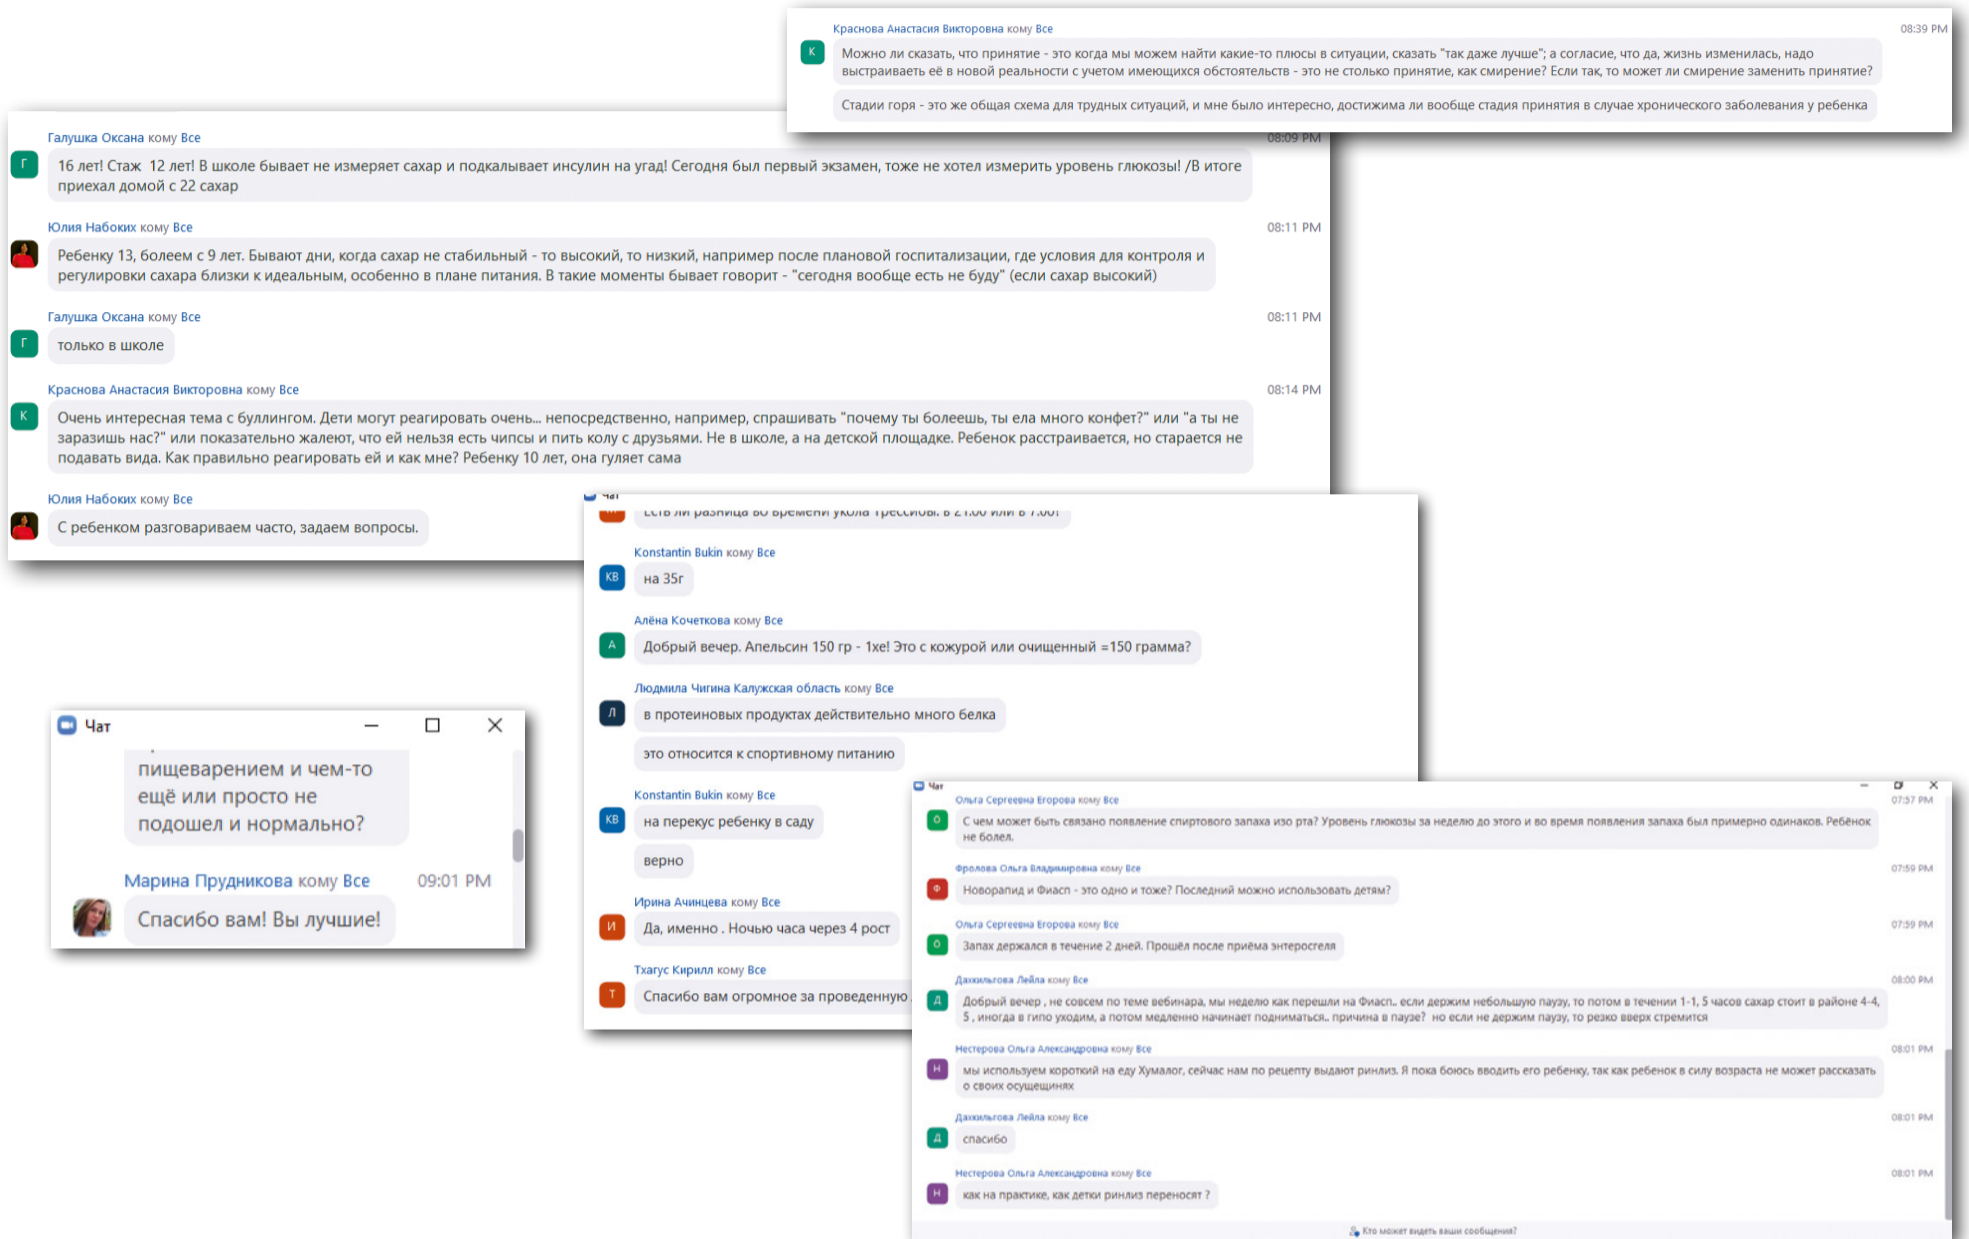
Краснова Анастасия Викторовна кому Все 08:39 PM
К
Можно ли сказать, что принятие - это когда мы можем найти какие-то плюсы в ситуации, сказать "так даже лучше"; а согласие, что да, жизнь изменилась, надо выстраивать её в новой реальности с учетом имеющихся обстоятельств - это не столько принятие, как смирение? Если так, то может ли смирение заменить принятие?

Стадии горя - это же общая схема для трудных ситуаций, и мне было интересно, достижима ли вообще стадия принятия в случае хронического заболевания у ребенка

Галушка Оксана кому Все 08:09 PM
Г
16 лет! Стаж 12 лет! В школе бывает не измеряет сахар и подкалывает инсулин на угад! Сегодня был первый экзамен, тоже не хотел измерить уровень глюкозы! /В итоге приехал домой с 22 сахар

Юлия Набоких кому Все 08:11 PM
Ребенку 13, болеем с 9 лет. Бывают дни, когда сахар не стабильный - то высокий, то низкий, например после плановой госпитализации, где условия для контроля и регулировки сахара близки к идеальным, особенно в плане питания. В такие моменты бывает говорит - "сегодня вообще есть не буду" (если сахар высокий)

Галушка Оксана кому Все 08:11 PM
Г
только в школе

Краснова Анастасия Викторовна кому Все 08:14 PM
К
Очень интересная тема с буллингом. Дети могут реагировать очень... непосредственно, например, спрашивать "почему ты болеешь, ты ела много конфет?" или "а ты не заразишь нас?" или показательно жалеют, что ей нельзя есть чипсы и пить колу с друзьями. Не в школе, а на детской площадке. Ребенок расстраивается, но старается не подавать вида. Как правильно реагировать ей и как мне? Ребенку 10 лет, она гуляет сама

Юлия Набоких кому Все
С ребенком разговариваем часто, задаем вопросы.

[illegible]

Konstantin Bukin кому Все
KB
на 35г

Алёна Кочеткова кому Все
А
Добрый вечер. Апельсин 150 гр - 1хе! Это с кожурой или очищенный =150 грамма?

Людмила Чигина Калужская область кому Все
Л
в протеиновых продуктах действительно много белка

это относится к спортивному питанию

Konstantin Bukin кому Все
KB
на перекус ребенку в саду

верно

Ирина Ачинцева кому Все
И
Да, именно . Ночью часа через 4 рост

Тхагус Кирилл кому Все
Т
Спасибо вам огромное за проведенную

Чат
пищеварением и чем-то ещё или просто не подошел и нормально?

Марина Прудникова кому Все 09:01 PM
Спасибо вам! Вы лучшие!

Чат
Ольга Сергеевна Егорова кому Все 07:57 PM
О
С чем может быть связано появление спиртового запаха изо рта? Уровень глюкозы за неделю до этого и во время появления запаха был примерно одинаков. Ребёнок не болел.

Фролова Ольга Владимировна кому Все 07:59 PM
Ф
Новорапид и Фиасп - это одно и тоже? Последний можно использовать детям?

Ольга Сергеевна Егорова кому Все 07:59 PM
О
Запах держался в течение 2 дней. Прошёл после приёма энтеросгеля

Дахкильгова Лейла кому Все 08:00 PM
Д
Добрый вечер , не совсем по теме вебинара, мы неделю как перешли на Фиасп.. если держим небольшую паузу, то потом в течении 1-1, 5 часов сахар стоит в районе 4-4, 5 , иногда в гипо уходим, а потом медленно начинает подниматься.. причина в паузе? но если не держим паузу, то резко вверх стремится

Нестерова Ольга Александровна кому Все 08:01 PM
Н
мы используем короткий на еду Хумалог, сейчас нам по рецепту выдают ринлиз. Я пока боюсь вводить его ребенку, так как ребенок в силу возраста не может рассказать о своих ощущениях

Дахкильгова Лейла кому Все 08:01 PM
Д
спасибо

Нестерова Ольга Александровна кому Все 08:01 PM
Н
как на практике, как детки ринлиз переносят ?

Кто может видеть ваши сообщения?